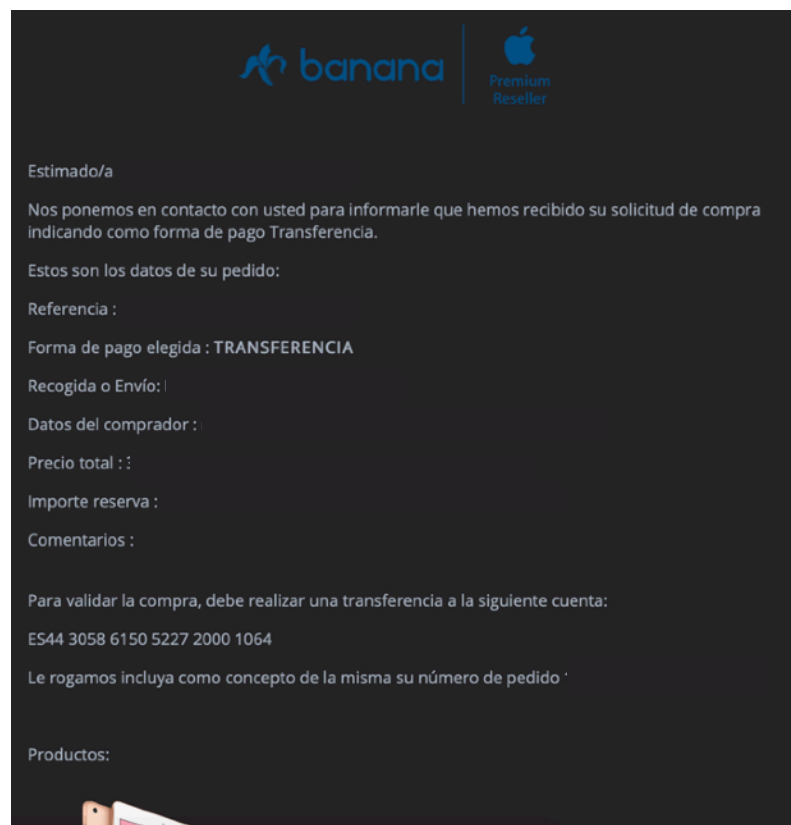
banana

Premium Reseller

Estimado/a

Nos ponemos en contacto con usted para informarle que hemos recibido su solicitud de compra indicando como forma de pago Transferencia.

Estos son los datos de su pedido:

Referencia :

Forma de pago elegida : TRANSFERENCIA

Recogida o Envío:

Datos del comprador :

Precio total :

Importe reserva :

Comentarios :

Para validar la compra, debe realizar una transferencia a la siguiente cuenta:

ES44 3058 6150 5227 2000 1064

Le rogamos incluya como concepto de la misma su número de pedido

Productos: